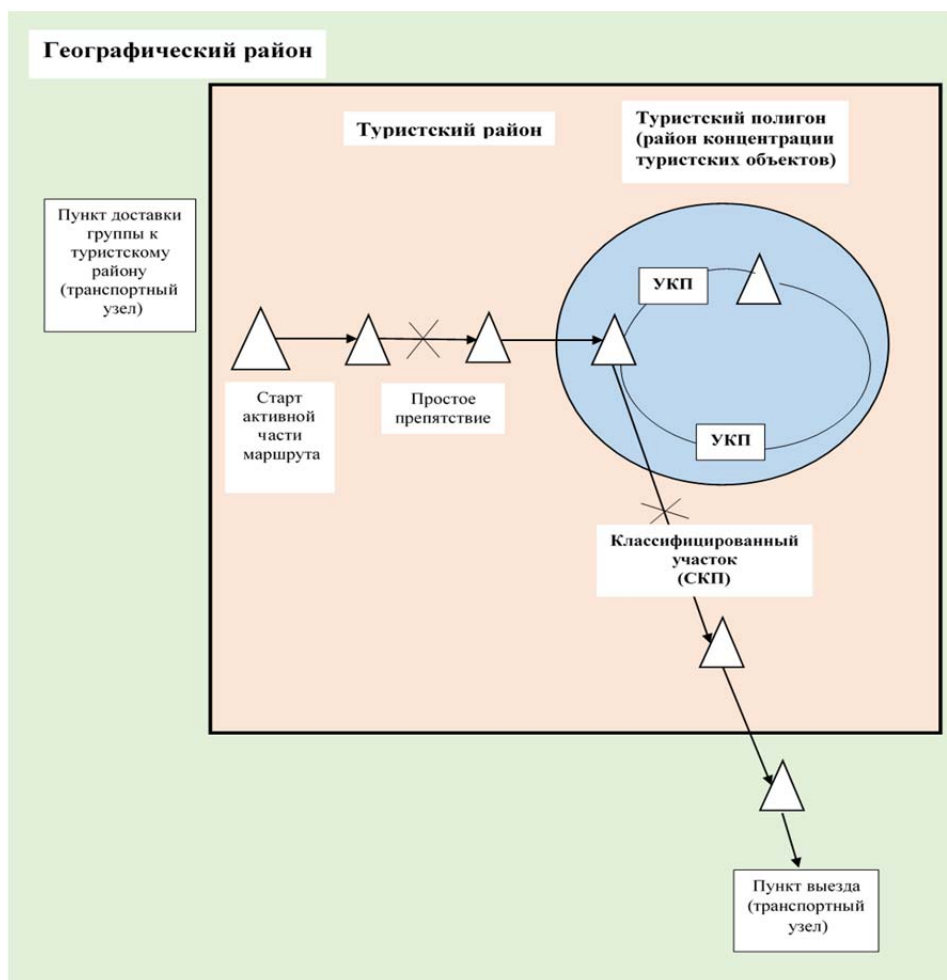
Географический район

Туристский район

Туристский полигон (район концентрации туристских объектов)

Пункт доставки группы к туристскому району (транспортный узел)

УКП

Старт активной части маршрута

Простое препятствие

УКП

Классифицированный участок (СКП)

Пункт выезда (транспортный узел)